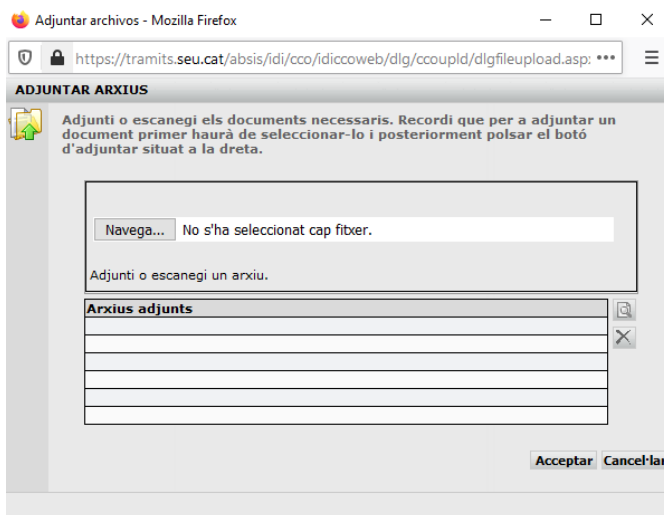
Adjuntar archivos - Mozilla Firefox

https://tramits.seu.cat/absis/idi/cco/idiccoweb/dlg/ccoupld/dlgfileupload.asp: •••

ADJUNTAR ARXIUS

Adjunti o escanegi els documents necessaris. Recordi que per a adjuntar un document primer haurà de seleccionar-lo i posteriorment polsar el botó d'adjuntar situat a la dreta.

Navega... No s'ha seleccionat cap fitxer.

Adjunti o escanegi un arxiu.

| Arxius adjunts |
|---|
| |
| |
| |
| |
| |
| |

Acceptar Cancel·lar